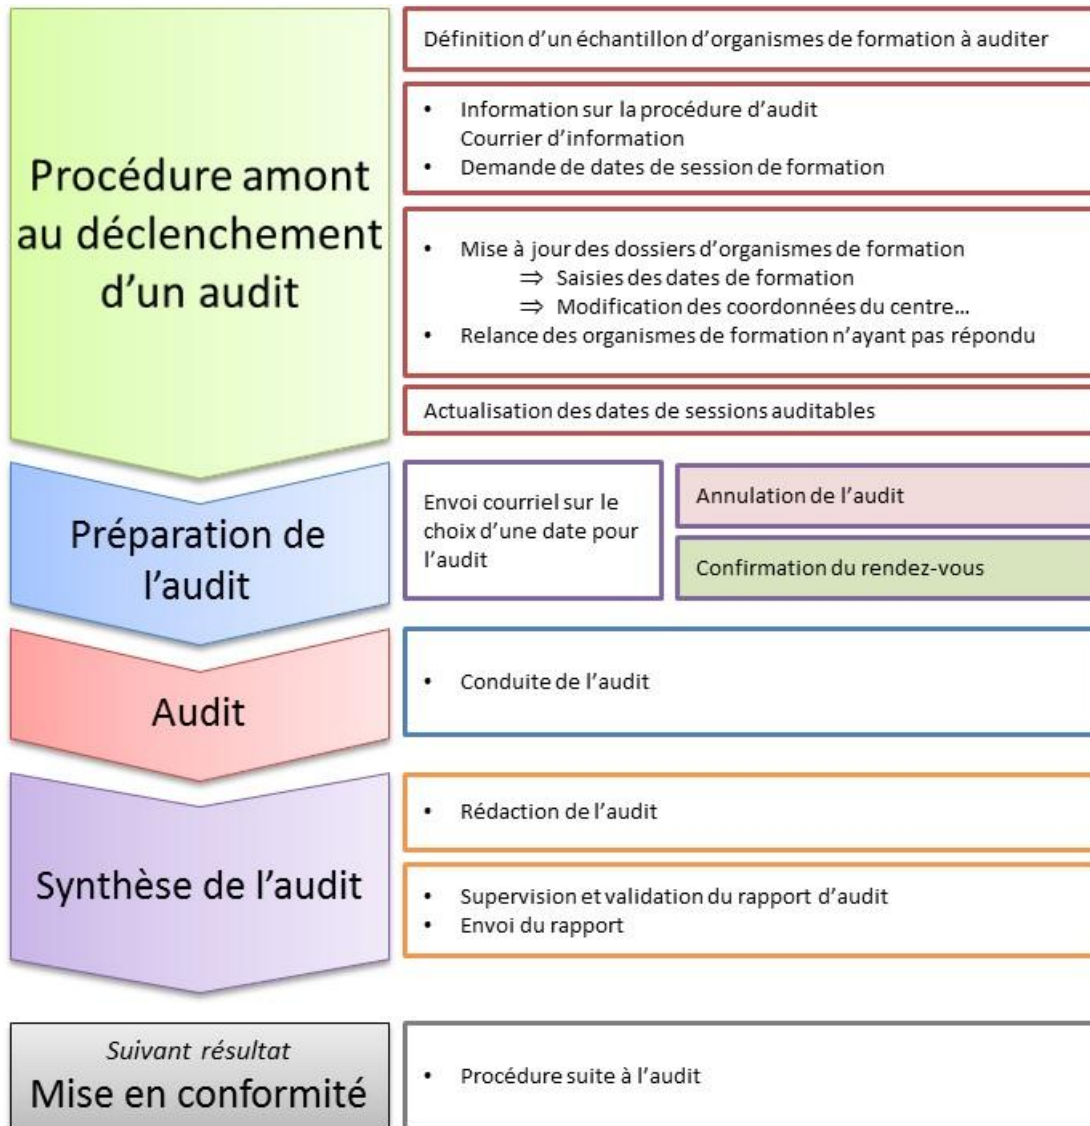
Procédure amont au déclenchement d'un audit

Définition d'un échantillon d'organismes de formation à auditer

• Information sur la procédure d'audit
Courrier d'information
• Demande de dates de session de formation

• Mise à jour des dossiers d'organismes de formation
⇒ Saisies des dates de formation
⇒ Modification des coordonnées du centre…
• Relance des organismes de formation n'ayant pas répondu

Actualisation des dates de sessions auditables

Préparation de l'audit

Envoi courriel sur le choix d'une date pour l'audit

Annulation de l'audit

Confirmation du rendez-vous

Audit

• Conduite de l'audit

Synthèse de l'audit

• Rédaction de l'audit

• Supervision et validation du rapport d'audit
• Envoi du rapport

Suivant résultat
Mise en conformité

• Procédure suite à l'audit